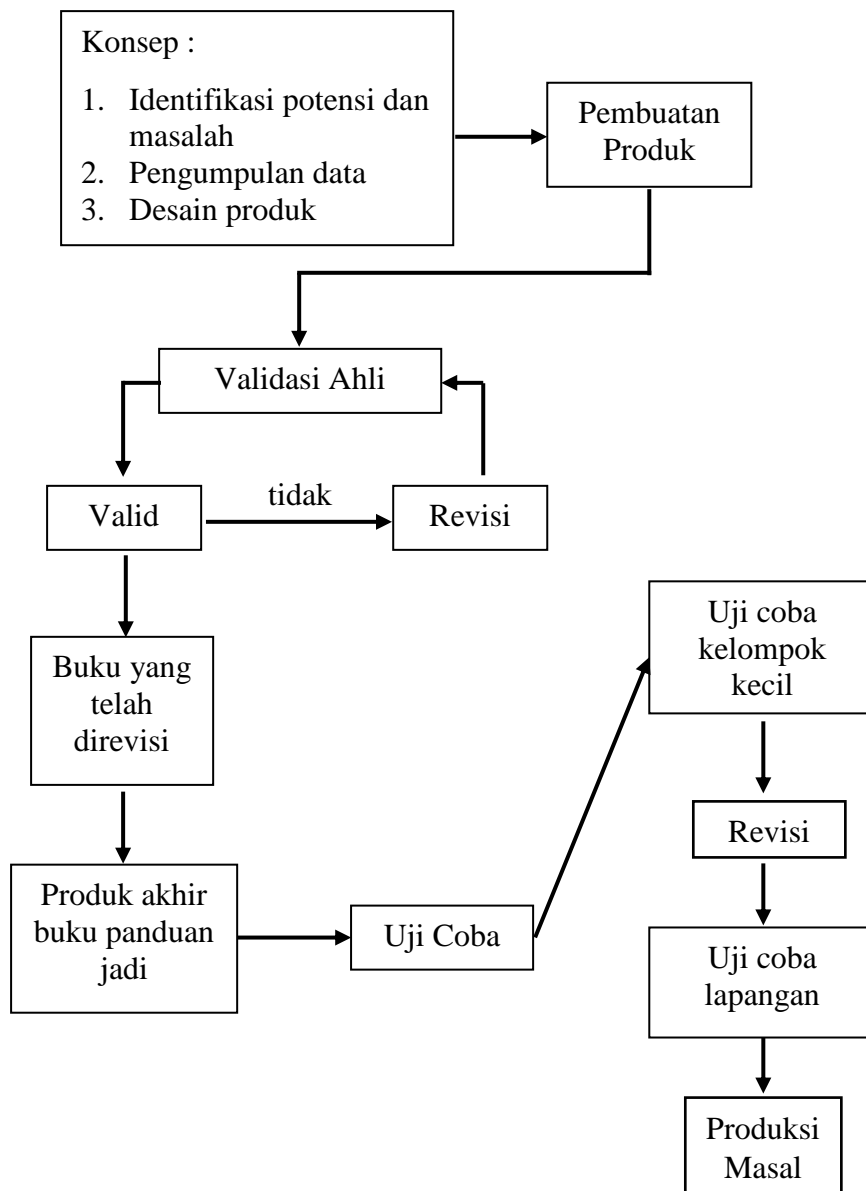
Konsep :

1. Identifikasi potensi dan masalah
2. Pengumpulan data
3. Desain produk

Pembuatan Produk

Validasi Ahli

Valid

tidak

Revisi

Buku yang telah direvisi

Produk akhir buku panduan jadi

Uji Coba

Uji coba kelompok kecil

Revisi

Uji coba lapangan

Produksi Masal